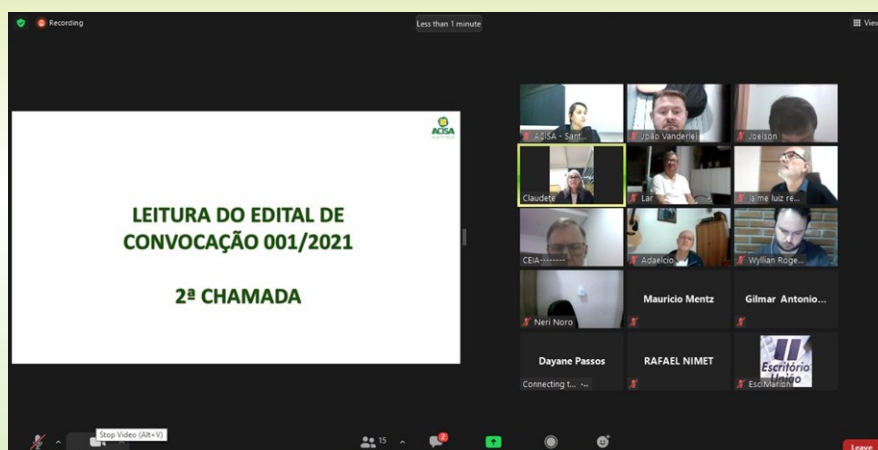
Recording

Less than 1 minute

View

ACISA

LEITURA DO EDITAL DE CONVOCAÇÃO 001/2021

2ª CHAMADA

ACISA - Sant...

João Vanderlei

Joelson

Claudete

Lar

Jaime luiz re...

CEIA--------

Adaelcio

Wyllian Roge...

Neri Noro

Mauricio Mentz

Gilmar Antonio...

Dayane Passos

RAFAEL NIMET

Escritório Modelo

Connecting t... --

Esc Mariana

Stop Video (Alt+V)

15

2

Leave